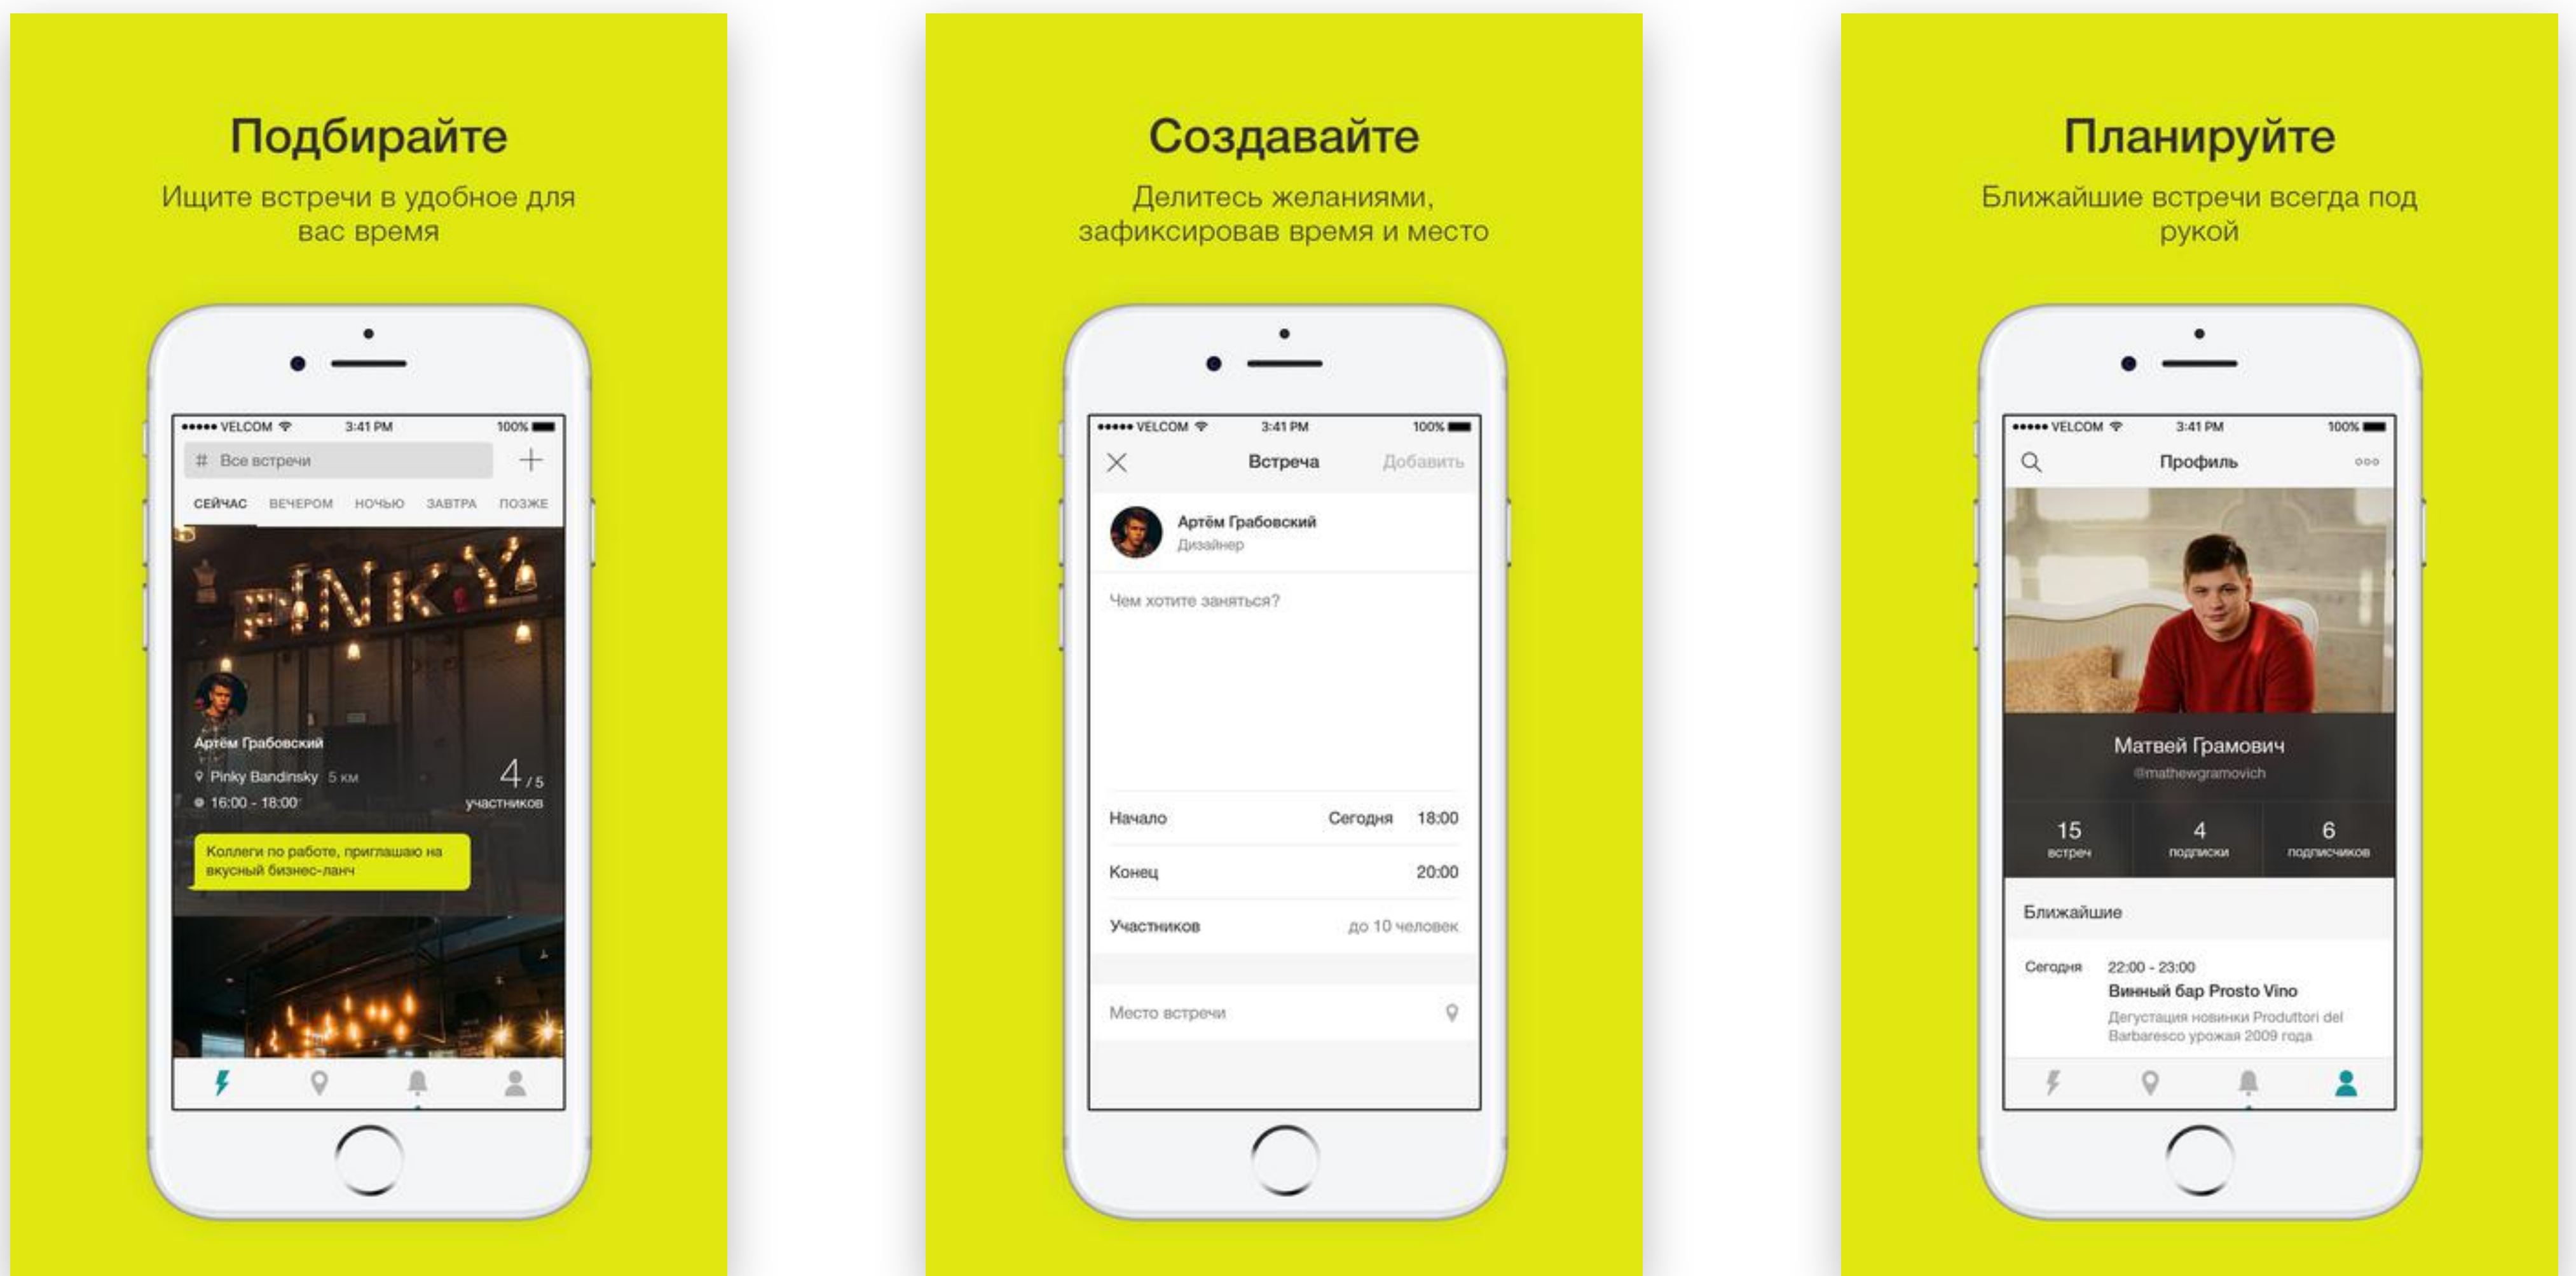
Подбирайте

Ищите встречи в удобное для вас время

••••• VELCOM 3:41 PM 100%

# Все встречи +

СЕЙЧАС ВЕЧЕРОМ НОЧЬЮ ЗАВТРА ПОЗЖЕ

PINKY

Артём Грабовский

Pinky Bandinsky 5 км

16:00 - 18:00

4 / 5 участников

Коллеги по работе, приглашаю на вкусный бизнес-ланч

Создавайте

Делитесь желаниями, зафиксировав время и место

••••• VELCOM 3:41 PM 100%

Встреча Добавить

Артём Грабовский
Дизайнер

Чем хотите заняться?

| Начало | Сегодня 18:00 |
|---|---|
| Конец | 20:00 |
| Участников | до 10 человек |

Место встречи

Планируйте

Ближайшие встречи всегда под рукой

••••• VELCOM 3:41 PM 100%

Профиль

Матвей Грамович
@mathewgramovich

15 встреч 4 подписки 6 подписчиков

Ближайшие

Сегодня 22:00 - 23:00
Винный бар Prosto Vino
Дегустация новинки Produttori del Barbaresco урожая 2009 года